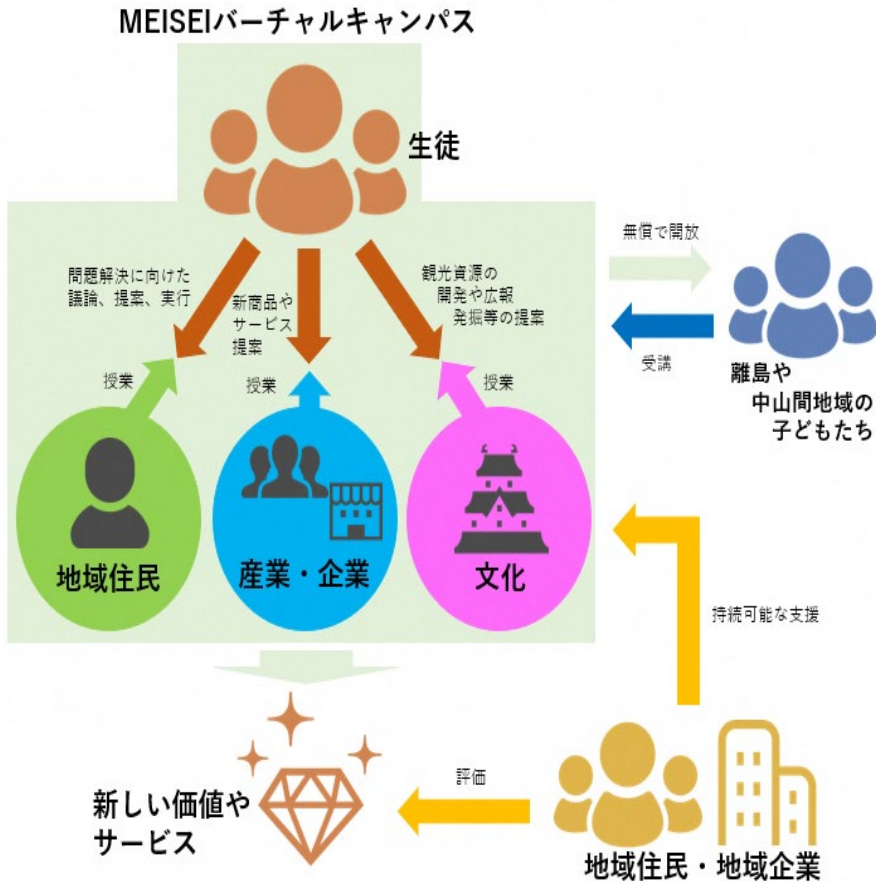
MEISEIバーチャルキャンパス

生徒

問題解決に向けた議論、提案、実行

新商品やサービス提案

観光資源の開発や広報発掘等の提案

無償で開放

受講

離島や中山間地域の子どもたち

授業

授業

授業

地域住民

産業・企業

文化

持続可能な支援

評価

新しい価値やサービス

地域住民・地域企業